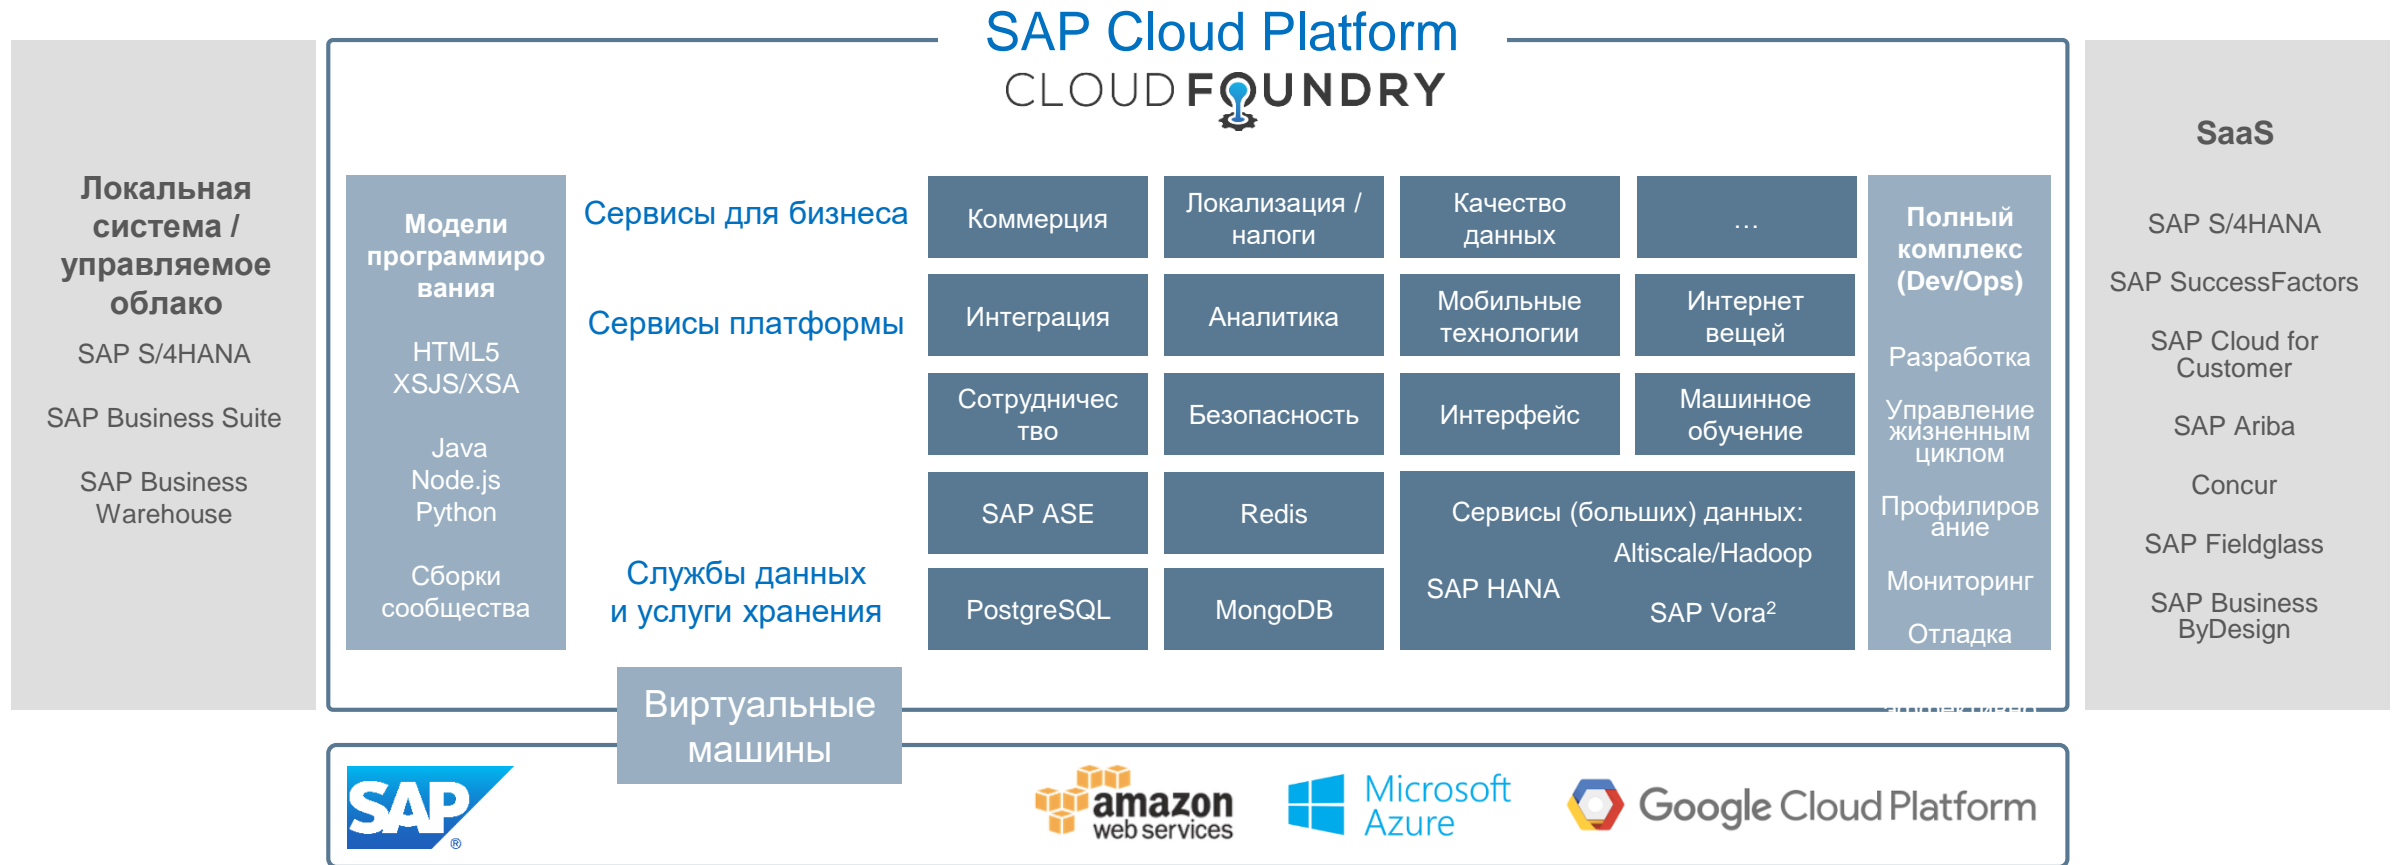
SAP Cloud Platform
CLOUD FOUNDRY

Локальная система / управляемое облако

SAP S/4HANA

SAP Business Suite

SAP Business Warehouse

Модели программирования

HTML5
XSJS/XSA

Java
Node.js
Python

Сборки сообщества

Сервисы для бизнеса

Сервисы платформы

Службы данных и услуги хранения

Виртуальные машины

Коммерция

Локализация / налоги

Качество данных

...

Интеграция

Аналитика

Мобильные технологии

Интернет вещей

Сотрудничество

Безопасность

Интерфейс

Машинное обучение

SAP ASE

Redis

Сервисы (больших) данных:

Altiscale/Hadoop

SAP HANA

SAP Vora$^2$

PostgreSQL

MongoDB

Полный комплекс (Dev/Ops)

Разработка

Управление жизненным циклом

Профилирование

Мониторинг

Отладка

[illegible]

SaaS

SAP S/4HANA

SAP SuccessFactors

SAP Cloud for Customer

SAP Ariba

Concur

SAP Fieldglass

SAP Business ByDesign

SAP®

amazon web services

Microsoft Azure

Google Cloud Platform